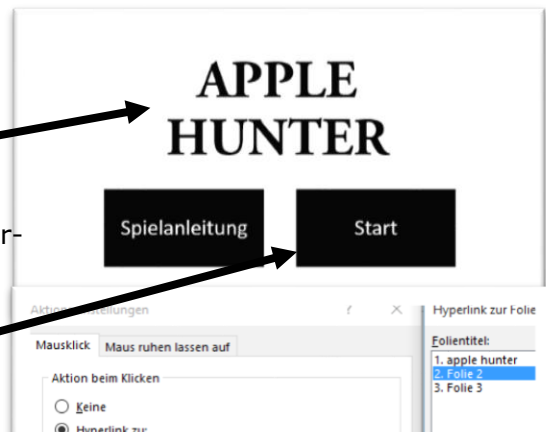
APPLE
HUNTER

r-

Spielanleitung

Start

Aktion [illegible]tellungen

?

×

Mausklick

Maus ruhen lassen auf

Aktion beim Klicken

Keine

Hyperlink zu:

Hyperlink zur Folie

Folientitel:

1. apple hunter
2. Folie 2
3. Folie 3